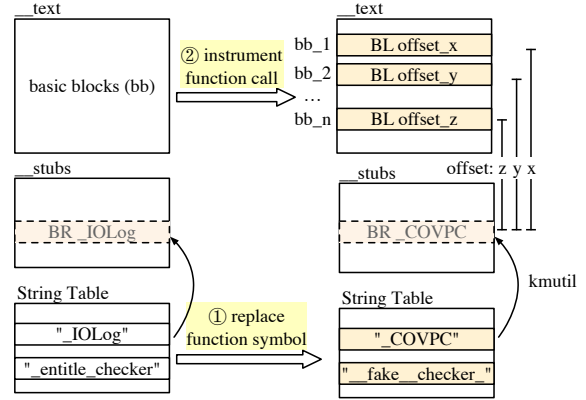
__text

basic blocks (bb)

② instrument function call

__text

bb_1 BL offset_x

bb_2 BL offset_y

…

bb_n BL offset_z

__stubs

BR _IOLog

offset: z y x

__stubs

BR _COVPC

kmutil

String Table

"_IOLog"

"_entitle_checker"

① replace function symbol

String Table

"_COVPC"

"__fake__checker_"